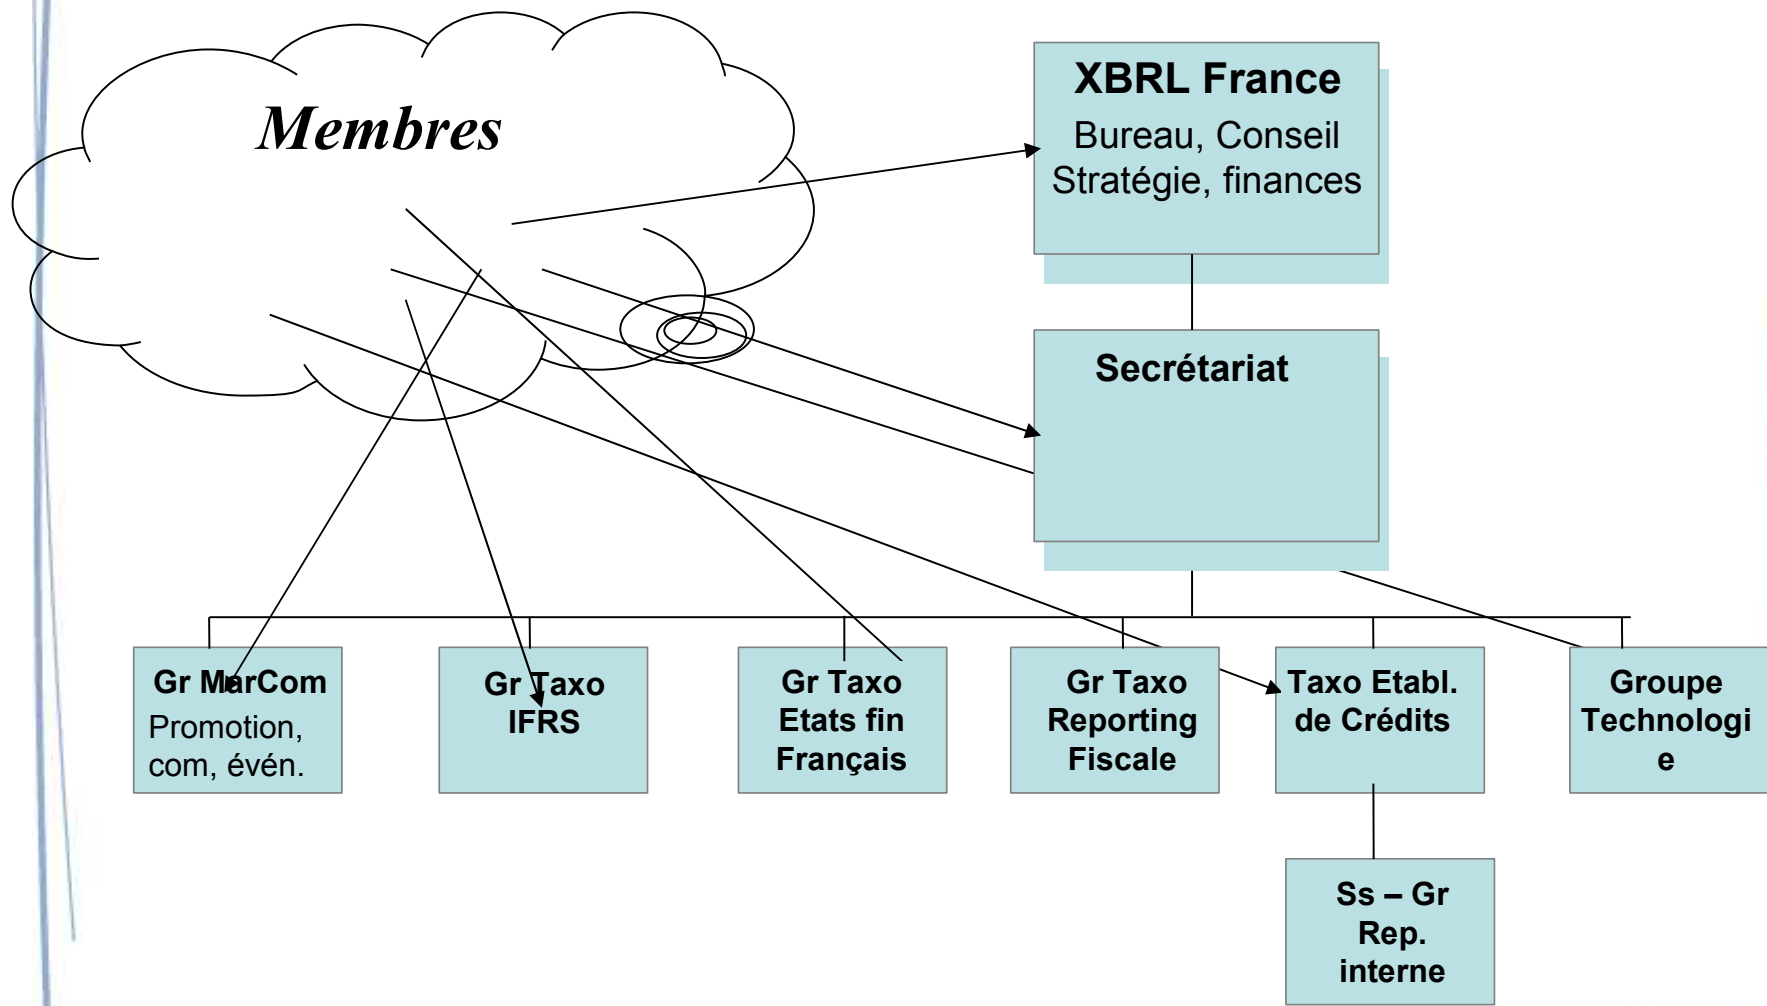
Membres

XBRL France
Bureau, Conseil
Stratégie, finances

Secrétariat

Gr MarCom
Promotion, com, évén.

Gr Taxo IFRS

Gr Taxo Etats fin Français

Gr Taxo Reporting Fiscale

Taxo Etabl. de Crédits

Groupe Technologie

Ss – Gr Rep. interne